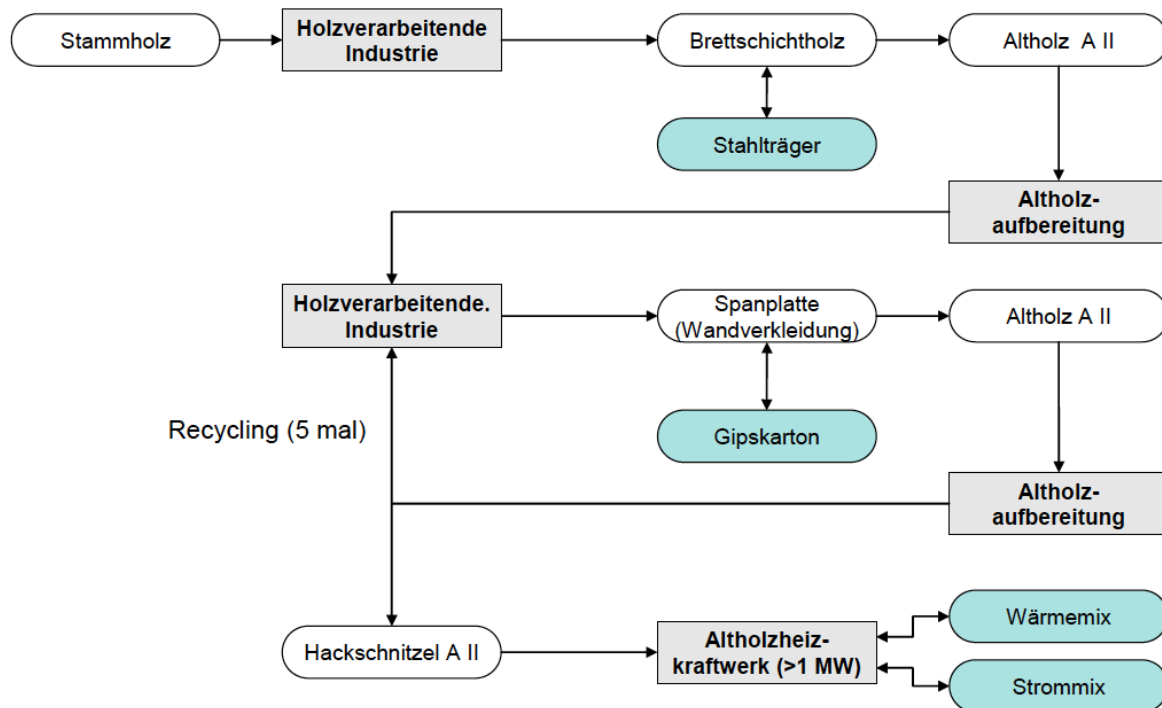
Stammholz

Holzverarbeitende Industrie

Brettschichtholz

Altholz A II

Stahlträger

Altholz-aufbereitung

Holzverarbeitende. Industrie

Spanplatte (Wandverkleidung)

Altholz A II

Recycling (5 mal)

Gipskarton

Altholz-aufbereitung

Hackschnitzel A II

Altholzheiz-kraftwerk (>1 MW)

Wärmemix

Strommix